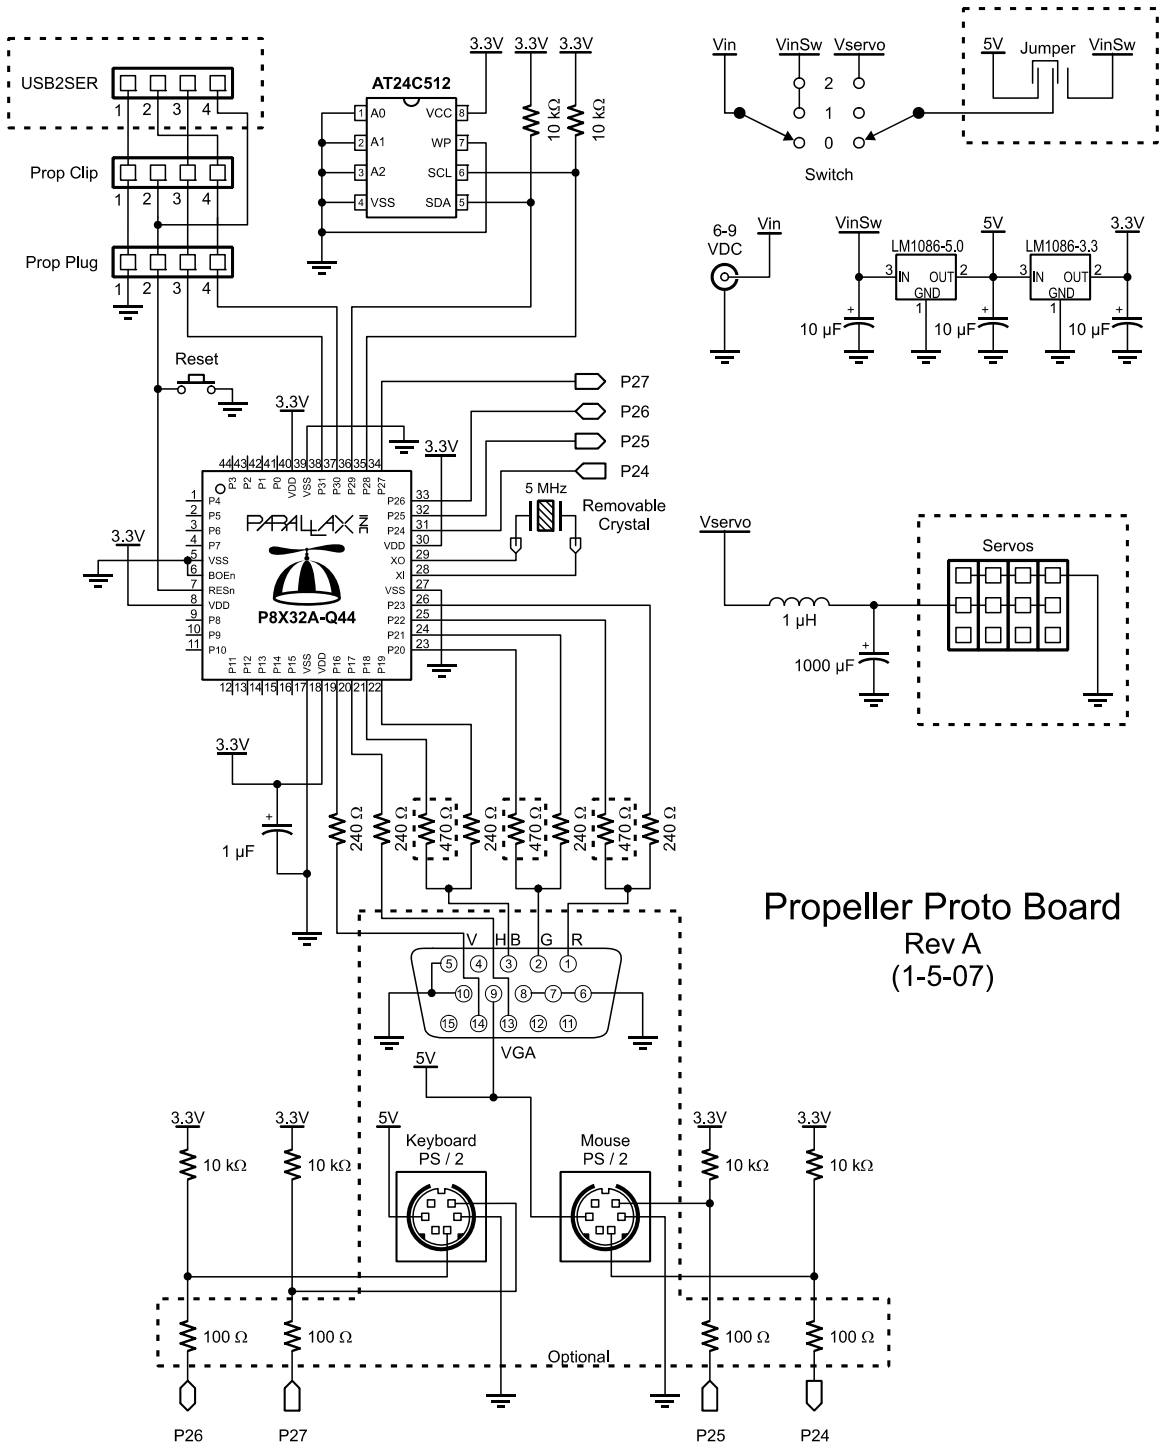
USB2SER
1 2 3 4
Prop Clip
1 2 3 4
Prop Plug
1 2 3 4

3.3V 3.3V 3.3V
AT24C512
1 A0
2 A1
3 A2
4 VSS
VCC 8
WP 7
SCL 6
SDA 5
10 kΩ
10 kΩ

Vin VinSw Vservo
2
1
0
Switch
5V Jumper VinSw

6-9 VDC
Vin
VinSw
LM1086-5.0
3 IN OUT 2
GND
1
10 µF
5V
10 µF
LM1086-3.3
3 IN OUT 2
GND
1
3.3V
10 µF

Reset
3.3V
3.3V
P27
P26
P25
P24
5 MHz
Removable Crystal

44 43 42 41 40 39 38 37 36 35 34
P3 P2 P1 P0 VDD VSS P31 P30 P29 P28 P27
1 P4
2 P5
3 P6
4 P7
5 VSS
6 BOEn
7 RESn
8 VDD
9 P8
10 P9
11 P10
P26 33
P25 32
P24 31
VDD 30
XO 29
XI 28
VSS 27
P23 26
P22 25
P21 24
P20 23
PARALLAX
P8X32A-Q44
P11 P12 P13 P14 P15 VSS VDD P16 P17 P18 P19
12 13 14 15 16 17 18 19 20 21 22
3.3V

Vservo
Servos
1 µH
1000 µF

3.3V
1 µF
240 Ω
240 Ω
470 Ω
240 Ω
470 Ω
240 Ω
470 Ω
240 Ω

Propeller Proto Board
Rev A
(1-5-07)

V H B G R
5 4 3 2 1
10 9 8 7 6
15 14 13 12 11
VGA
5V

3.3V
10 kΩ
3.3V
10 kΩ
5V
Keyboard
PS / 2
Mouse
PS / 2
3.3V
10 kΩ
3.3V
10 kΩ
100 Ω
100 Ω
Optional
100 Ω
100 Ω
P26
P27
P25
P24